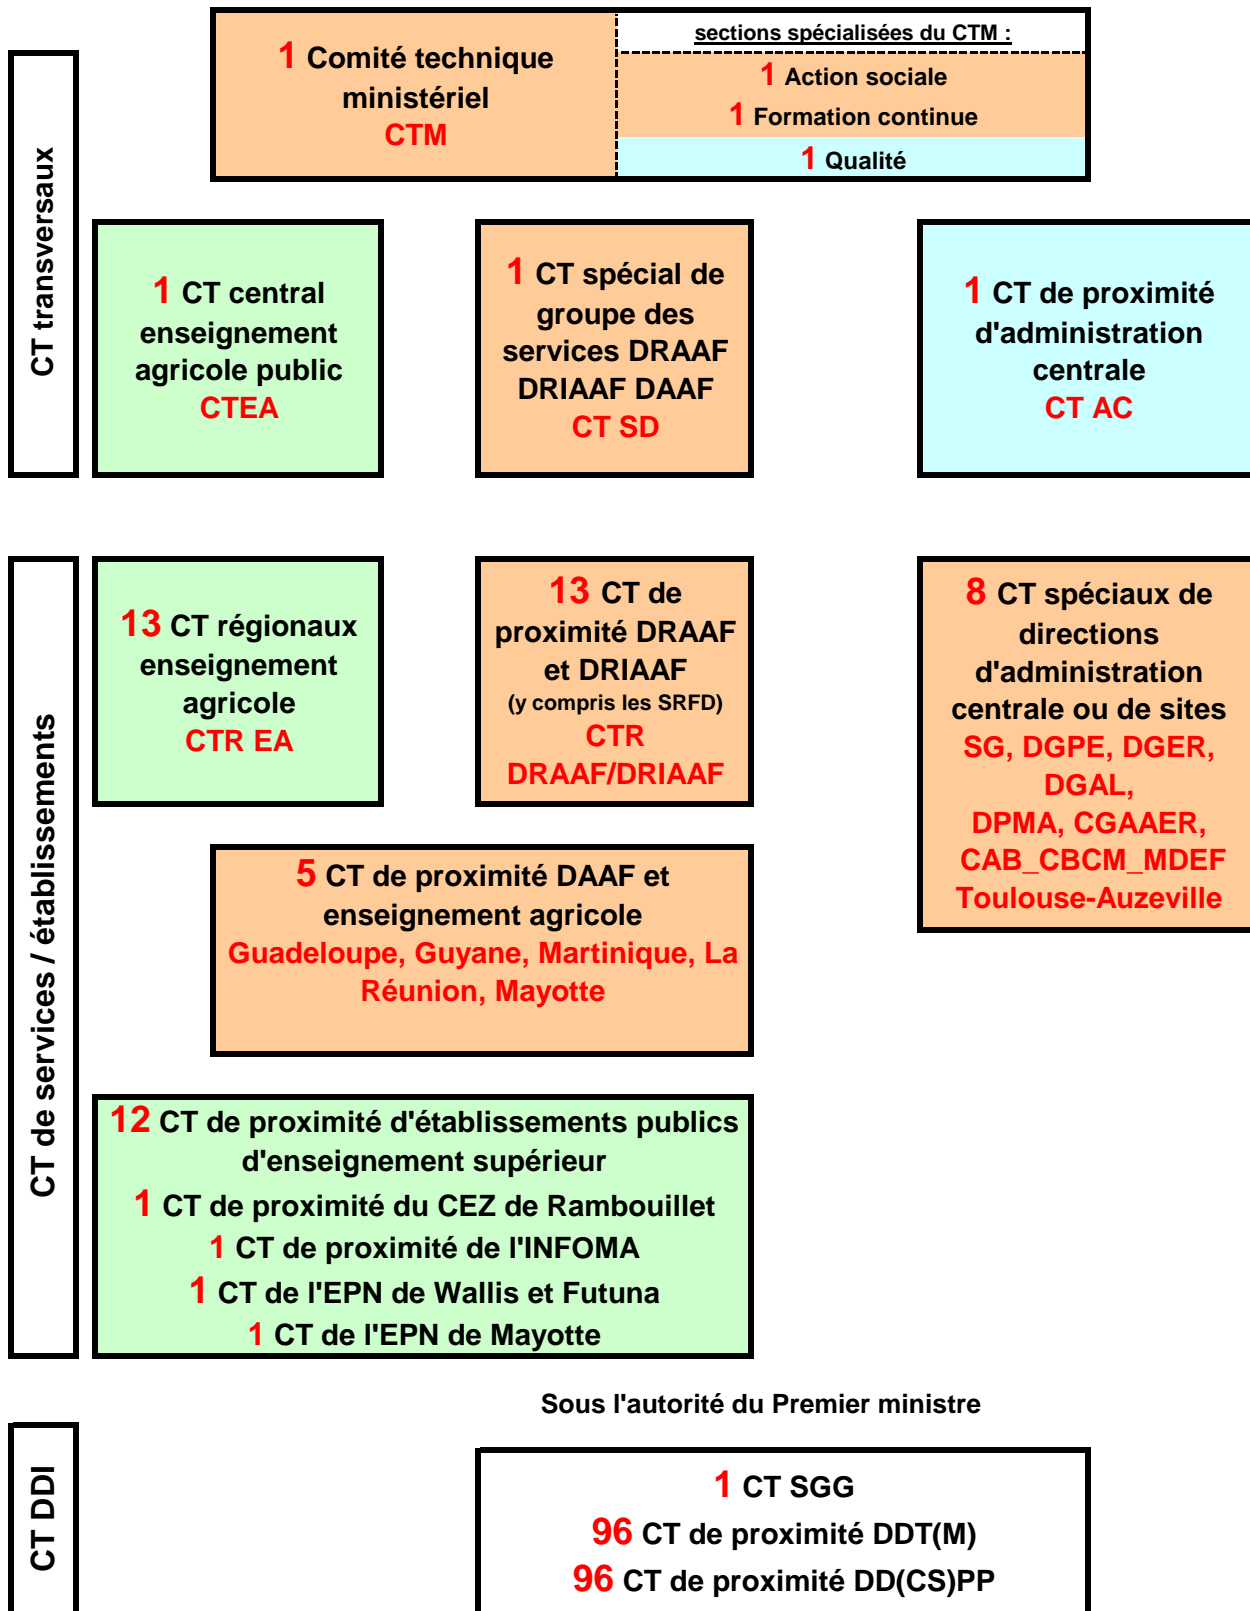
CT transversaux

1 Comité technique ministériel
CTM

sections spécialisées du CTM :
1 Action sociale
1 Formation continue
1 Qualité

1 CT central enseignement agricole public
CTEA

1 CT spécial de groupe des services DRAAF DRIAAF DAAF
CT SD

1 CT de proximité d'administration centrale
CT AC

CT de services / établissements

13 CT régionaux enseignement agricole
CTR EA

13 CT de proximité DRAAF et DRIAAF
(y compris les SRFD)
CTR DRAAF/DRIAAF

8 CT spéciaux de directions d'administration centrale ou de sites
SG, DGPE, DGER, DGAL, DPMA, CGAAER, CAB_CBCM_MDEF Toulouse-Auzeville

5 CT de proximité DAAF et enseignement agricole
Guadeloupe, Guyane, Martinique, La Réunion, Mayotte

12 CT de proximité d'établissements publics d'enseignement supérieur
1 CT de proximité du CEZ de Rambouillet
1 CT de proximité de l'INFOMA
1 CT de l'EPN de Wallis et Futuna
1 CT de l'EPN de Mayotte

Sous l'autorité du Premier ministre

CT DDI

1 CT SGG
96 CT de proximité DDT(M)
96 CT de proximité DD(CS)PP